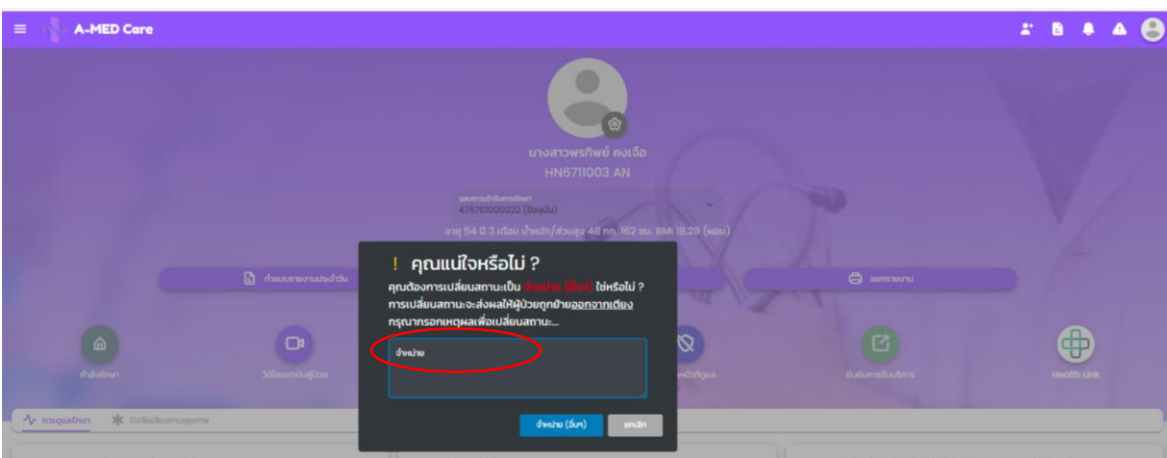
A-MED Care

นางสาวพรทิพย์ คงเจือ
HN6711003 AN

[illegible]
47570100022 (ปัจจุบัน)

อายุ 54 0 3 เดือน น้ำหนัก/ส่วนสูง 48 กก. 162 ซม. BMI 18.29 (ผอม)

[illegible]

ออกรายงาน

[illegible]

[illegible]

Health Unit

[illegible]

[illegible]

! คุณแน่ใจหรือไม่ ?

คุณต้องการเปลี่ยนสถานะเป็น จำหน่าย (อื่นๆ) ใช่หรือไม่ ?
การเปลี่ยนสถานะจะส่งผลให้ผู้ป่วยถูกย้ายออกจากเตียง
กรุณากรอกเหตุผลเพื่อเปลี่ยนสถานะ...

จำหน่าย

จำหน่าย (อื่นๆ)
ยกเลิก